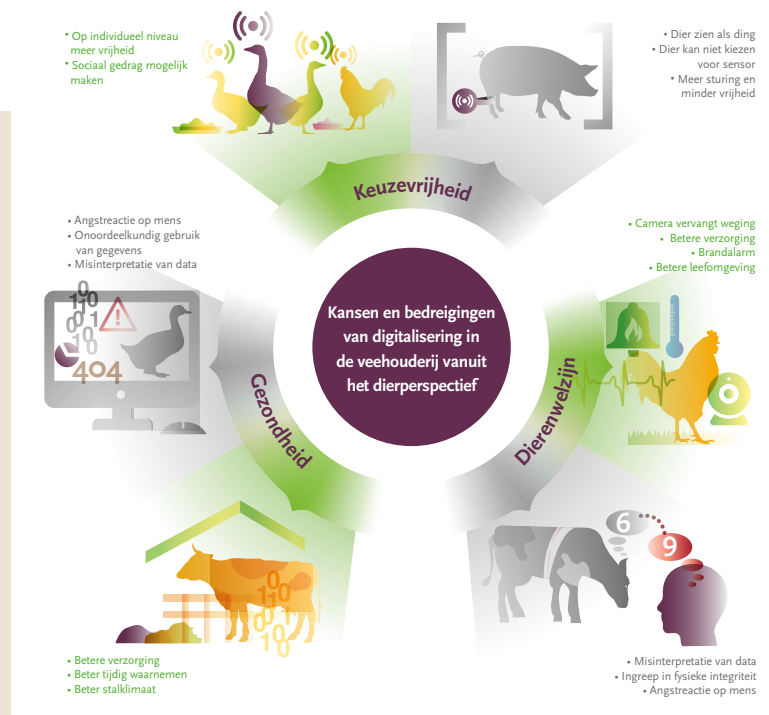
• Op individueel niveau meer vrijheid
• Sociaal gedrag mogelijk maken

• Dier zien als ding
• Dier kan niet kiezen voor sensor
• Meer sturing en minder vrijheid

Keuzevrijheid

• Angstreactie op mens
• Onoordeelkundig gebruik van gegevens
• Misinterpretatie van data

• Camera vervangt weging
• Betere verzorging
• Brandalarm
• Betere leefomgeving

Kansen en bedreigingen van digitalisering in de veehouderij vanuit het dierperspectief

10
01
10
404

Gezondheid

Dierenwelzijn

6
9

0
110
01
10

• Betere verzorging
• Beter tijdig waarnemen
• Beter stalklimaat

• Misinterpretatie van data
• Ingreep in fysieke integriteit
• Angstreactie op mens